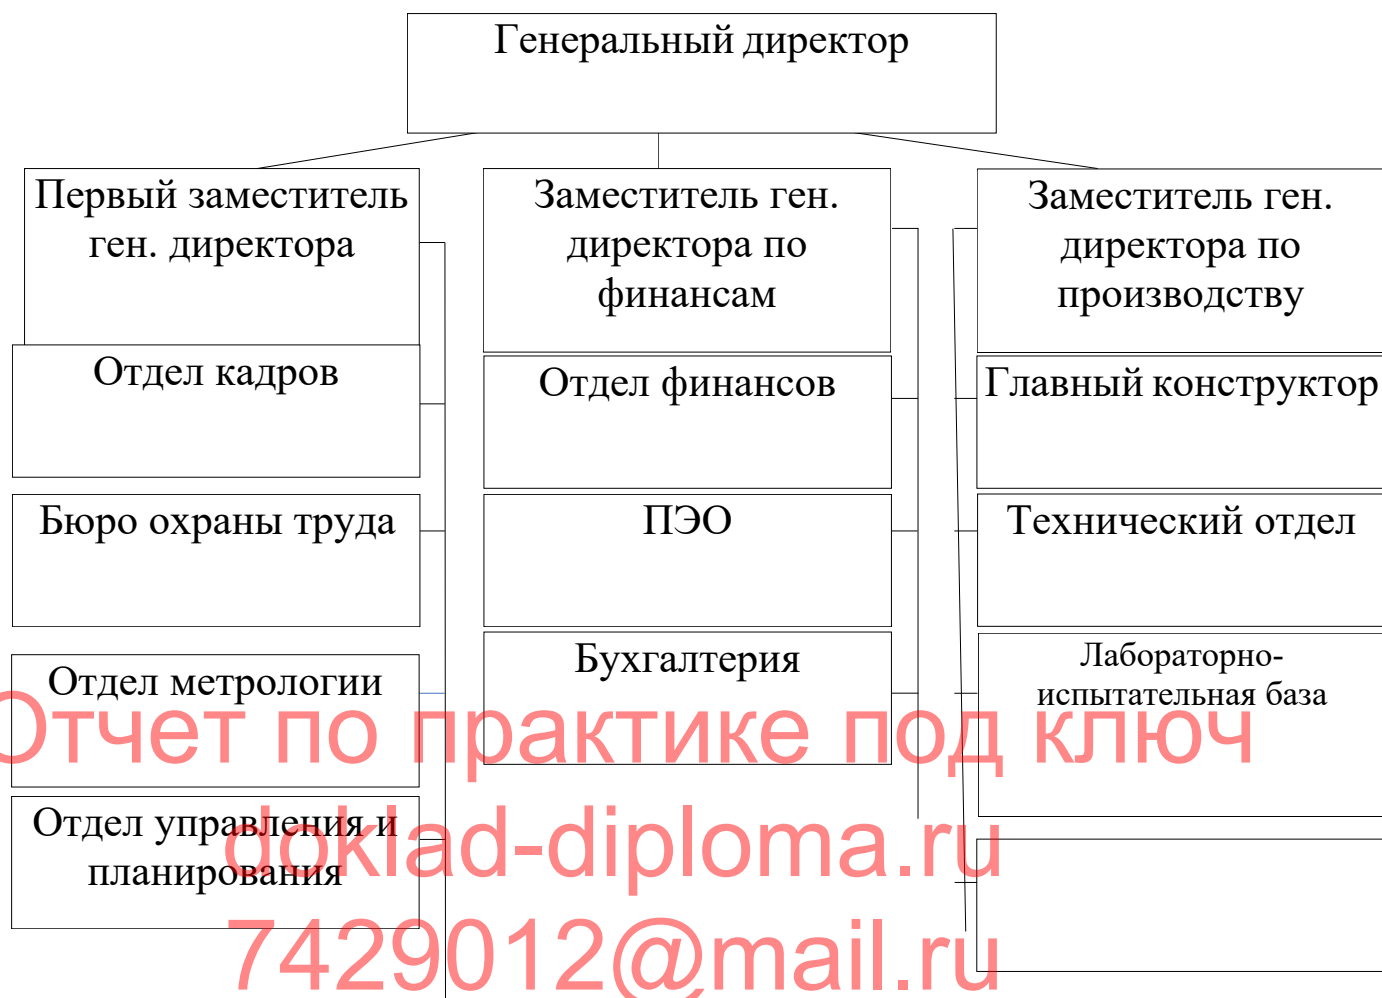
Генеральный директор

Первый заместитель ген. директора

Отдел кадров

Бюро охраны труда

Отдел метрологии

Отдел управления и планирования

Заместитель ген. директора по финансам

Отдел финансов

ПЭО

Бухгалтерия

Заместитель ген. директора по производству

Главный конструктор

Технический отдел

Лабораторно-испытательная база

Отчет по практике под ключ
doklad-diploma.ru
7429012@mail.ru